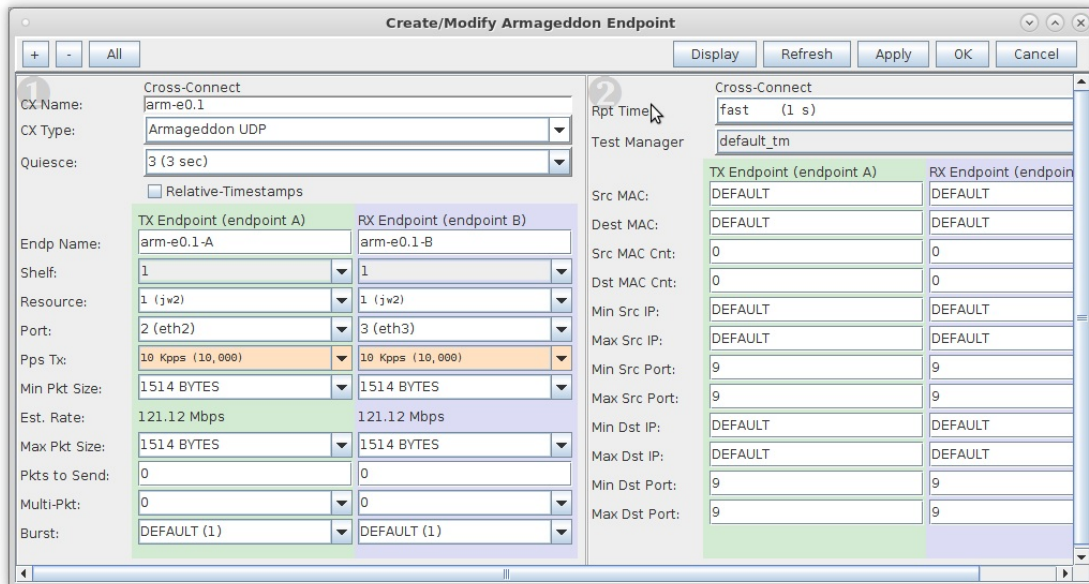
Create/Modify Armageddon Endpoint

+ - All

Display Refresh Apply OK Cancel

1

Cross-Connect

CX Name: arm-e0.1

CX Type: Armageddon UDP

Quiesce: 3 (3 sec)

Relative-Timestamps

| | TX Endpoint (endpoint A) | RX Endpoint (endpoint B) |
|---|---|---|
| Endp Name: | arm-e0.1-A | arm-e0.1-B |
| Shelf: | 1 | 1 |
| Resource: | 1 (jw2) | 1 (jw2) |
| Port: | 2 (eth2) | 3 (eth3) |
| Pps Tx: | 10 Kpps (10,000) | 10 Kpps (10,000) |
| Min Pkt Size: | 1514 BYTES | 1514 BYTES |
| Est. Rate: | 121.12 Mbps | 121.12 Mbps |
| Max Pkt Size: | 1514 BYTES | 1514 BYTES |
| Pkts to Send: | 0 | 0 |
| Multi-Pkt: | 0 | 0 |
| Burst: | DEFAULT (1) | DEFAULT (1) |

2

Cross-Connect

Rpt Timer: fast (1 s)

Test Manager default_tm

| | TX Endpoint (endpoint A) | RX Endpoint (endpoin |
|---|---|---|
| Src MAC: | DEFAULT | DEFAULT |
| Dest MAC: | DEFAULT | DEFAULT |
| Src MAC Cnt: | 0 | 0 |
| Dst MAC Cnt: | 0 | 0 |
| Min Src IP: | DEFAULT | DEFAULT |
| Max Src IP: | DEFAULT | DEFAULT |
| Min Src Port: | 9 | 9 |
| Max Src Port: | 9 | 9 |
| Min Dst IP: | DEFAULT | DEFAULT |
| Max Dst IP: | DEFAULT | DEFAULT |
| Min Dst Port: | 9 | 9 |
| Max Dst Port: | 9 | 9 |